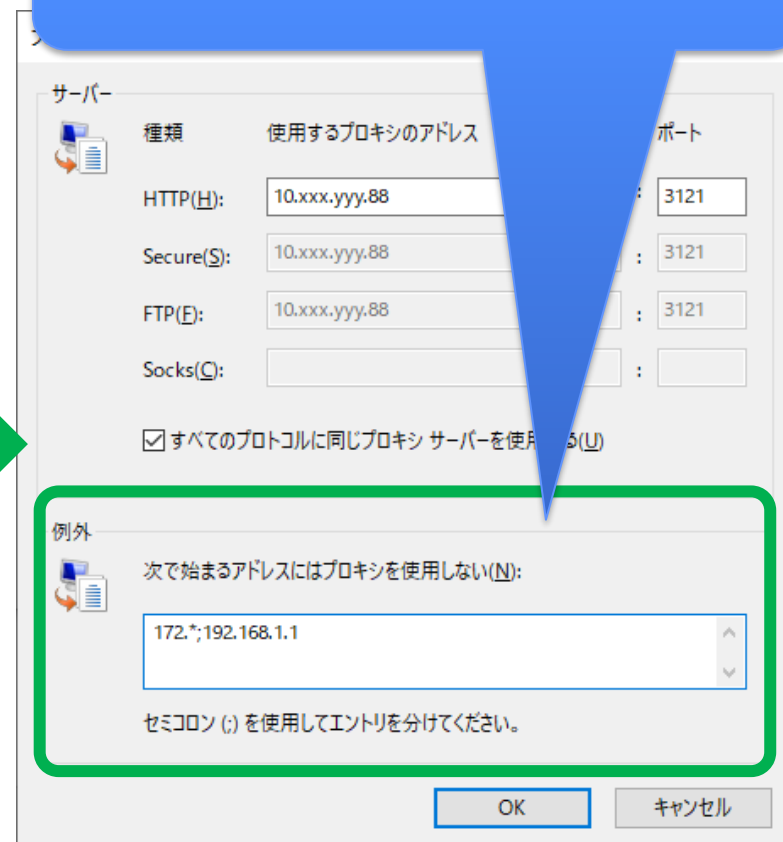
サーバー

種類 使用するプロキシのアドレス ポート

HTTP(H): 10.xxx.yyy.88 : 3121

Secure(S): 10.xxx.yyy.88 : 3121

FTP(F): 10.xxx.yyy.88 : 3121

Socks(C): :

すべてのプロトコルに同じプロキシ サーバーを使用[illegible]る(U)

例外

次で始まるアドレスにはプロキシを使用しない(N):

172.*;192.168.1.1

セミコロン (;) を使用してエントリを分けてください。

OK キャンセル